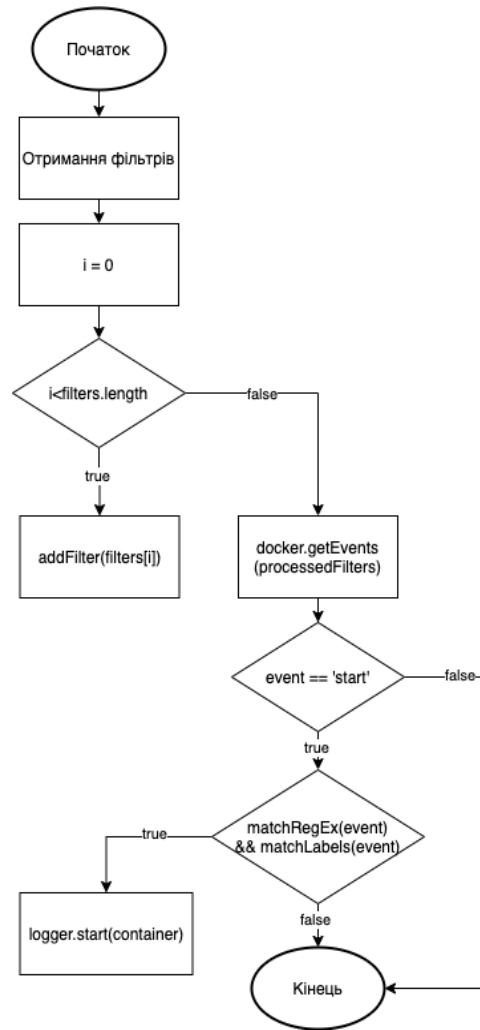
Початок

Отримання фільтрів

i = 0

i<filters.length

false

true

addFilter(filters[i])

docker.getEvents (processedFilters)

event == 'start'

false

true

true

matchRegEx(event) && matchLabels(event)

logger.start(container)

false

Кінець